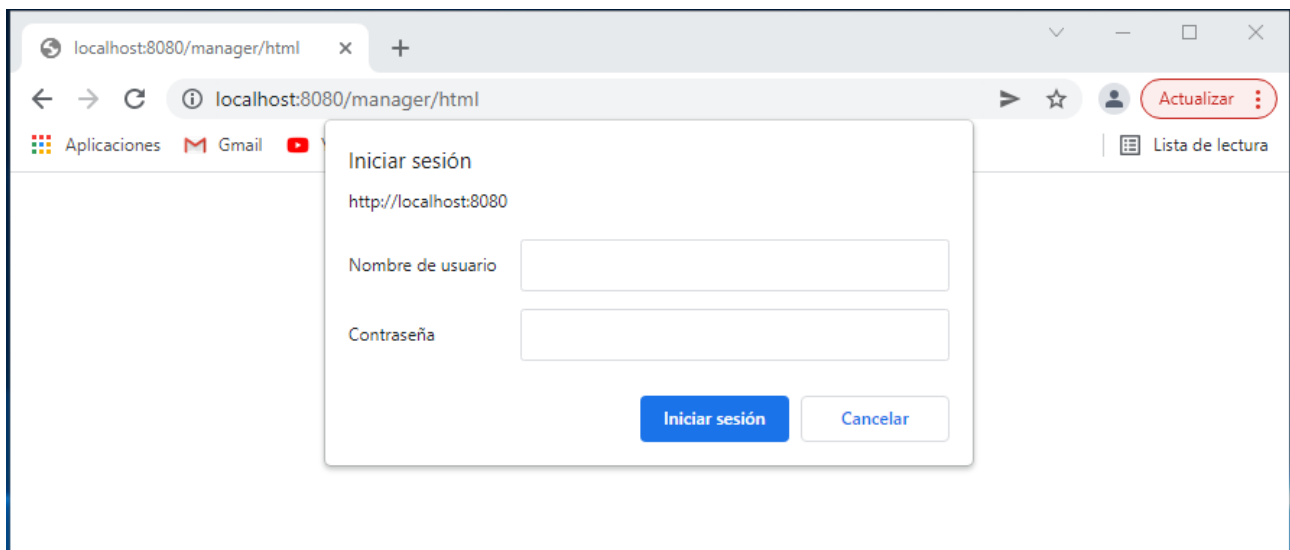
localhost:8080/manager/html

localhost:8080/manager/html

Actualizar

Aplicaciones Gmail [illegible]

Lista de lectura

Iniciar sesión

http://localhost:8080

Nombre de usuario

Contraseña

Iniciar sesión

Cancelar